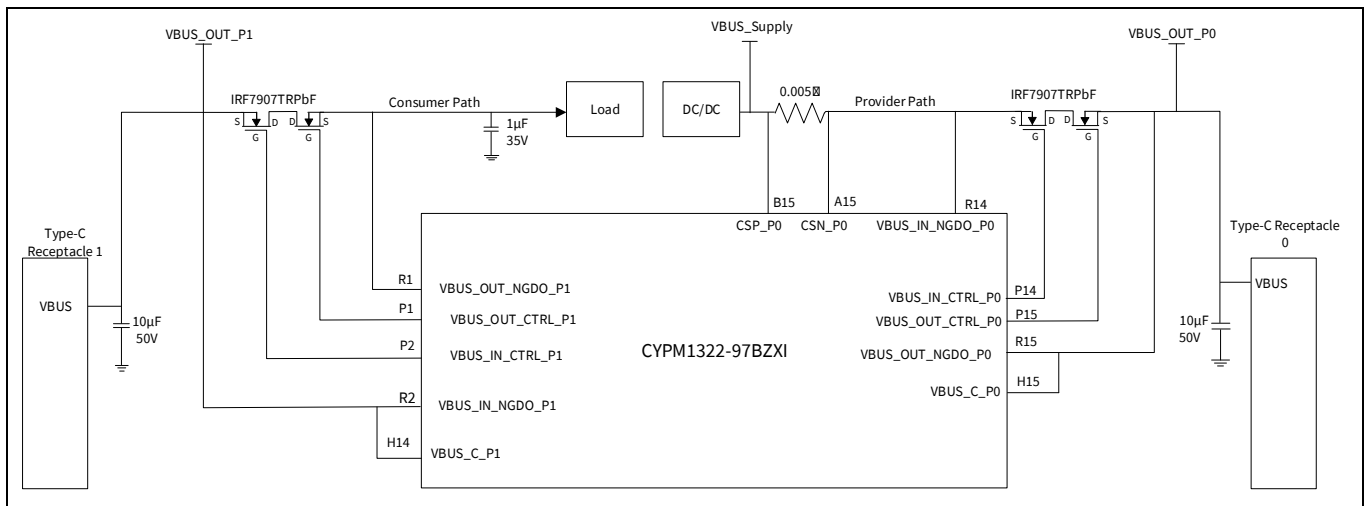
VBUS_OUT_P1

VBUS_Supply

VBUS_OUT_P0

IRF7907TRPbF

Consumer Path

Load

DC/DC

0.005Ω

Provider Path

IRF7907TRPbF

S D D S

G G

1µF
35V

S D D S

G G

B15

A15

R14

CSP_P0

CSN_P0

VBUS_IN_NGDO_P0

Type-C Receptacle 1

Type-C Receptacle 0

VBUS

R1

VBUS_OUT_NGDO_P1

P1

VBUS_OUT_CTRL_P1

P2

VBUS_IN_CTRL_P1

10µF
50V

CYPM1322-97BZXI

VBUS_IN_CTRL_P0

P14

VBUS_OUT_CTRL_P0

P15

VBUS_OUT_NGDO_P0

R15

VBUS_C_P0

H15

VBUS

10µF
50V

R2

VBUS_IN_NGDO_P1

H14

VBUS_C_P1